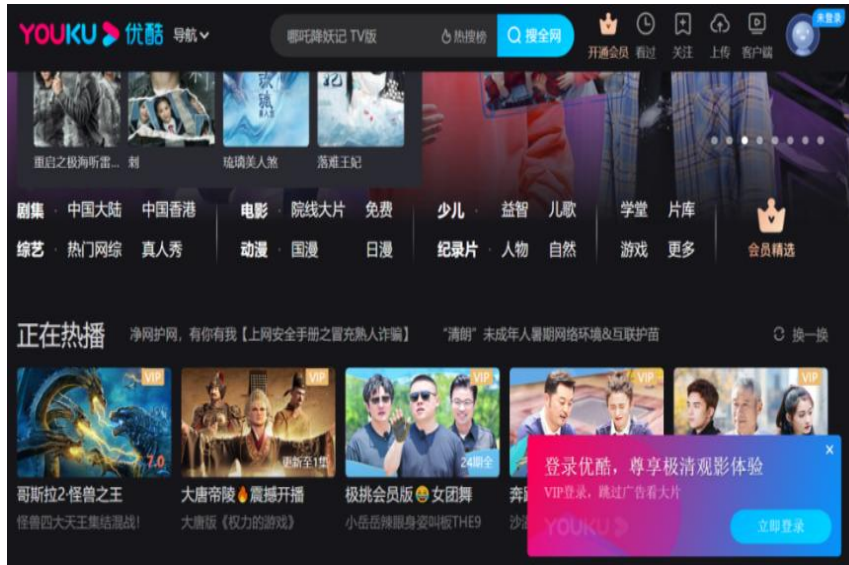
YOUKU 优酷 导航

哪吒降妖记 TV版 热搜榜 搜全网

开通会员 看过 关注 上传 客户端 未登录

重启之极海听雷... 刺 琉璃美人煞 落难王妃

剧集 中国大陆 中国香港
综艺 热门网综 真人秀
电影 院线大片 免费
动漫 国漫 日漫
少儿 益智 儿歌
纪录片 人物 自然
学堂 片库
游戏 更多
会员精选

正在热播 净网护网，有你有我【上网安全手册之冒充熟人诈骗】 "清朗"未成年人暑期网络环境&互联护苗 换一换

VIP 7.0
哥斯拉2-怪兽之王
怪兽四大天王集结混战!

VIP 更新至1集
大唐帝陵震撼开播
大唐版《权力的游戏》

VIP 24期全
极挑会员版女团舞
小岳岳辣眼身姿叫板THE9

VIP
奔
沙

VIP

登录优酷，尊享极清观影体验
VIP登录，跳过广告看大片
YOUKU
立即登录